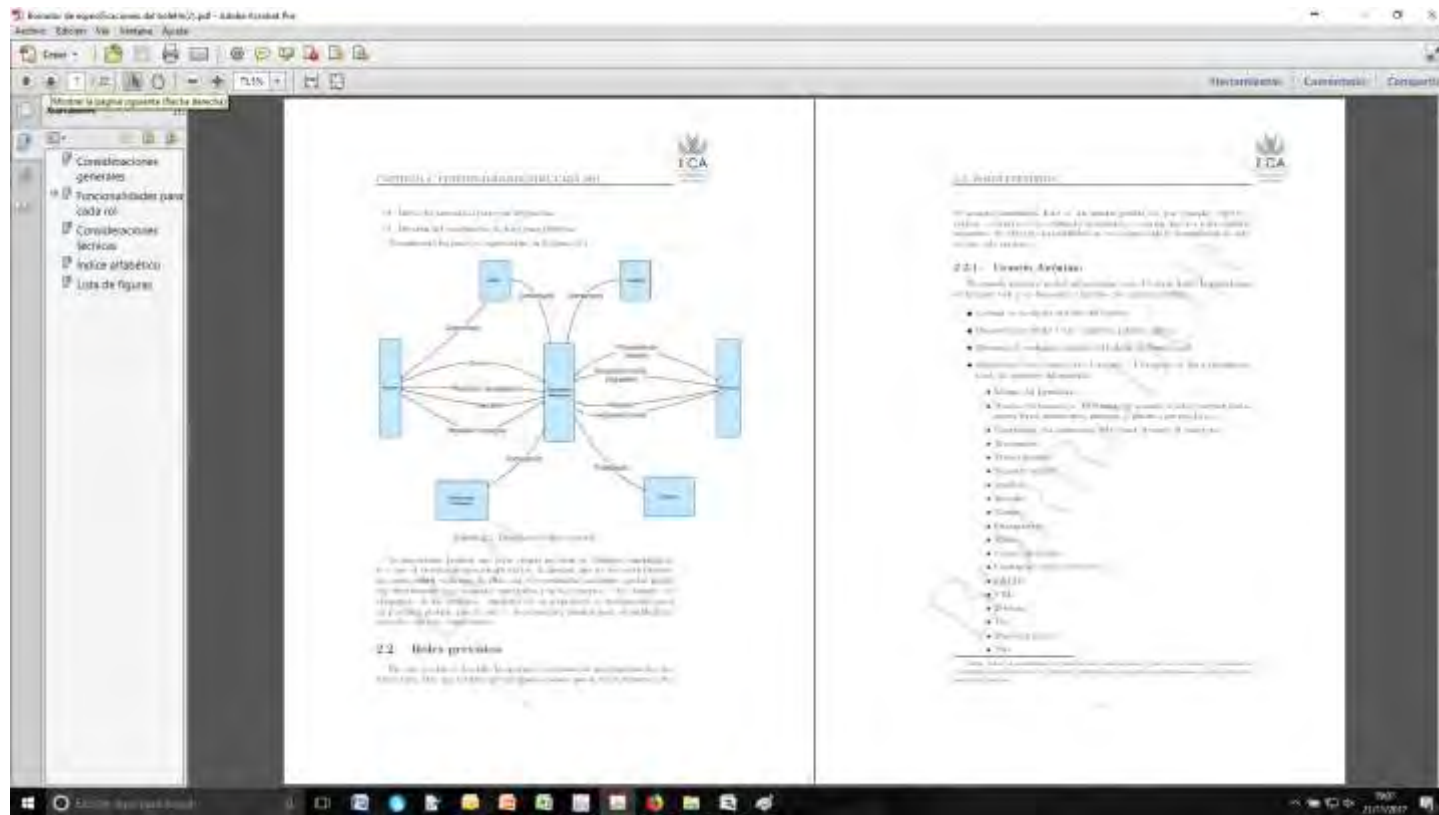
Borrador de especificaciones del boletín(2).pdf - Adobe Acrobat Pro
Archivo Edición Ver Ventana Ayuda
Crear
7 / 20 71,5%
Herramientas Comentario Compartir
Mostrar la página siguiente (flecha derecha)
Marcadores
Consideraciones generales
Funcionalidades para cada rol
Consideraciones técnicas
Índice alfabético
Lista de figuras

ICA
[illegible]

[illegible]

2.2 Roles previstos
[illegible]

ICA
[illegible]

2.2.1 Usuario Autoras
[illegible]

Escribe aquí para buscar
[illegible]